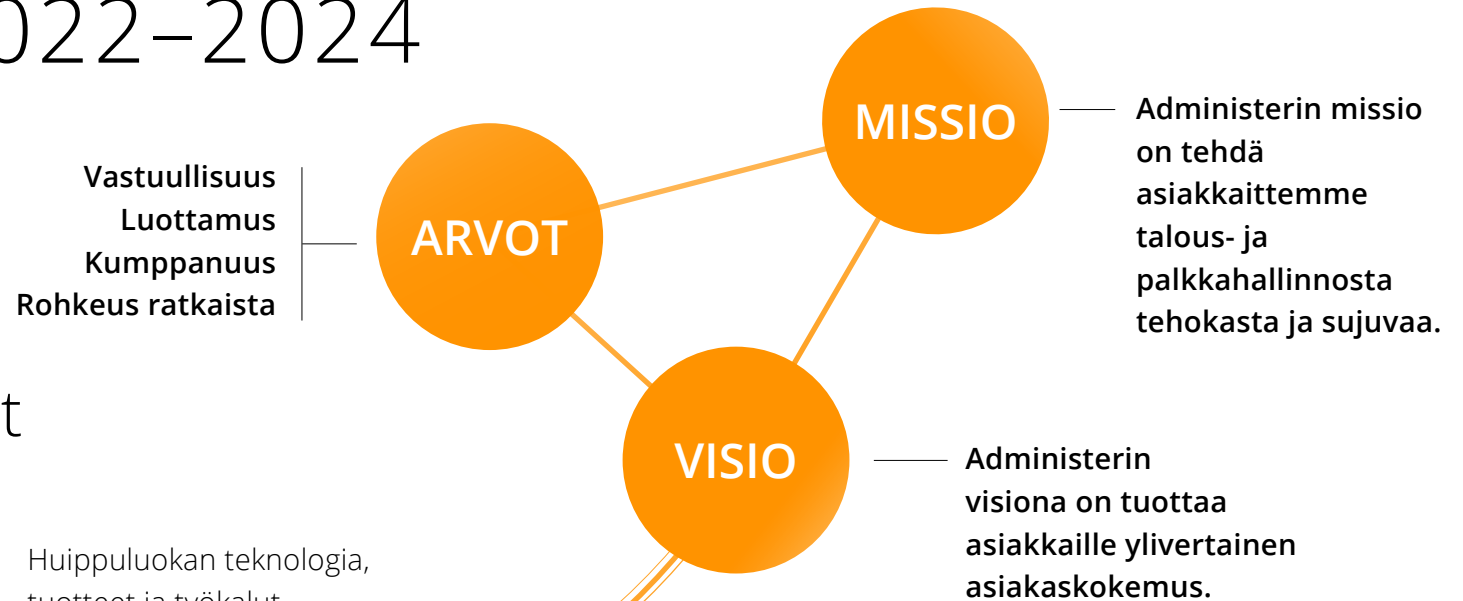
022–2024

MISSIO

Administerin missio on tehdä asiakkaittemme talous- ja palkkahallinnosta tehokasta ja sujuvaa.

Vastuullisuus
Luottamus
Kumppanuus
Rohkeus ratkaista

ARVOT

t

VISIO

Administerin visiona on tuottaa asiakkaille ylivertainen asiakaskokemus.

Huippuluokan teknologia, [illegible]